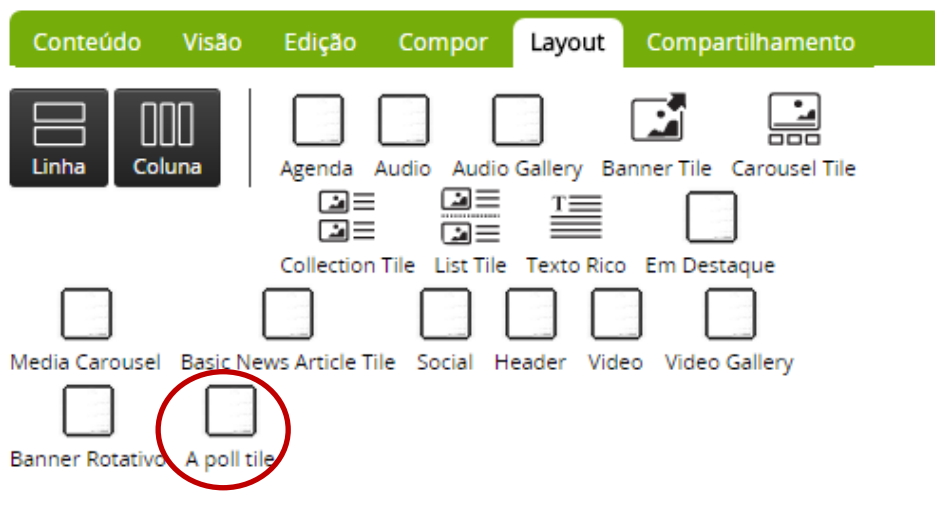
Conteúdo Visão Edição Compor Layout Compartilhamento

Linha Coluna

Agenda Audio Audio Gallery Banner Tile Carousel Tile

Collection Tile List Tile Texto Rico Em Destaque

Media Carousel Basic News Article Tile Social Header Video Video Gallery

Banner Rotativo A poll tile